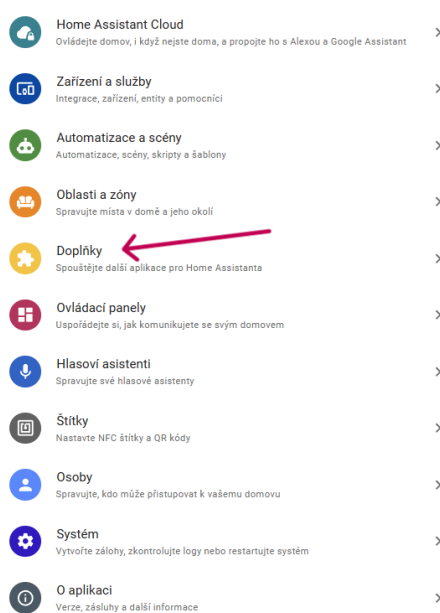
Home Assistant Cloud
Ovládejte domov, i když nejste doma, a propojte ho s Alexou a Google Assistant

Zařízení a služby
Integrace, zařízení, entity a pomocníci

Automatizace a scény
Automatizace, scény, skripty a šablony

Oblasti a zóny
Spravujte místa v domě a jeho okolí

Doplňky
Spouštějte další aplikace pro Home Assistanta

Ovládací panely
Uspořádejte si, jak komunikujete se svým domovem

Hlasoví asistenti
Spravujte své hlasové asistenty

Štítky
Nastavte NFC štítky a QR kódy

Osoby
Spravujte, kdo může přistupovat k vašemu domovu

Systém
Vytvořte zálohy, zkontrolujte logy nebo restartujte systém

O aplikaci
Verze, zásluhy a další informace